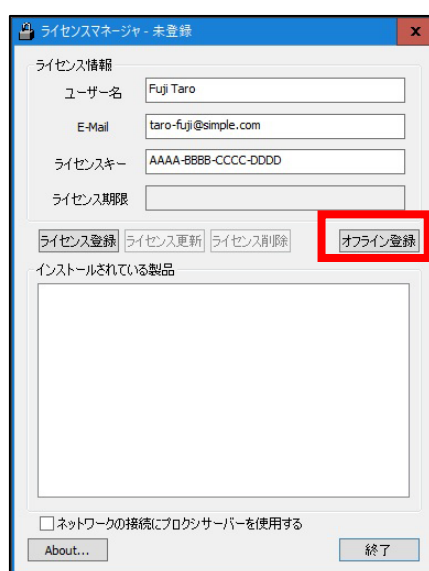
ライセンスマネージャ - 未登録

x

ライセンス情報

ユーザー名 Fuji Taro

E-Mail taro-fuji@simple.com

ライセンスキー AAAA-BBBB-CCCC-DDDD

ライセンス期限

ライセンス登録 ライセンス更新 ライセンス削除 オフライン登録

インストールされている製品

☐ネットワークの接続にプロクシサーバーを使用する

About...

終了